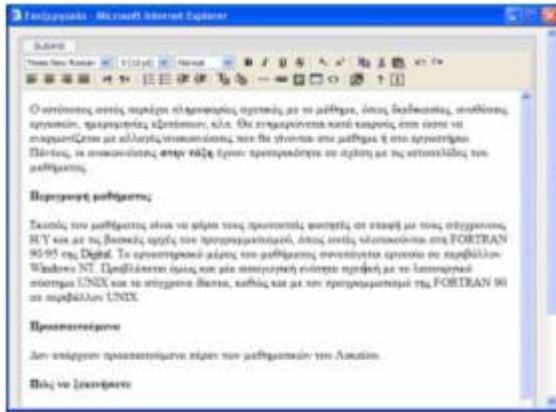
Επεξεργασία - Microsoft Internet Explorer

Submit

Times New Roman | 3 (12 pt) | Normal

Ο ιστότοπος αυτός περιέχει πληροφορίες σχετικές με το μάθημα, όπως διαδικασίες, συνθήκες εργασιών, ημερομηνίες εξετάσεων, κλπ. Θα ενημερώνεται κατά καιρούς έτσι ώστε να συμπεριλάβει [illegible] ανακοινώσεις που θα γίνονται στο μάθημα ή στο εργαστήριο. Πάντως, οι ανακοινώσεις στην τάξη έχουν προτεραιότητα σε σχέση με τις ιστοσελίδες του μαθήματος.

Περιγραφή μαθήματος

Σκοπός του μαθήματος είναι να φέρει τους πρωτοετείς φοιτητές σε επαφή με τους σύγχρονους Η/Υ και με τις βασικές αρχές του προγραμματισμού, όπως αυτές υλοποιούνται στη FORTRAN 90/95 της Digital. Το εργαστηριακό μέρος του μαθήματος συνίσταται εργασία σε περιβάλλον Windows NT. Προβλέπεται όμως και μία εισαγωγική ενότητα αφιερωμένη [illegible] στο λειτουργικό σύστημα UNIX και το σύστημα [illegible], καθώς και με τον προγραμματισμό της FORTRAN 90 σε περιβάλλον UNIX.

Προαπαιτούμενα

Δεν υπάρχουν προαπαιτούμενα πέραν των μαθηματικών του Λυκείου.

Πώς να ξεκινήσετε